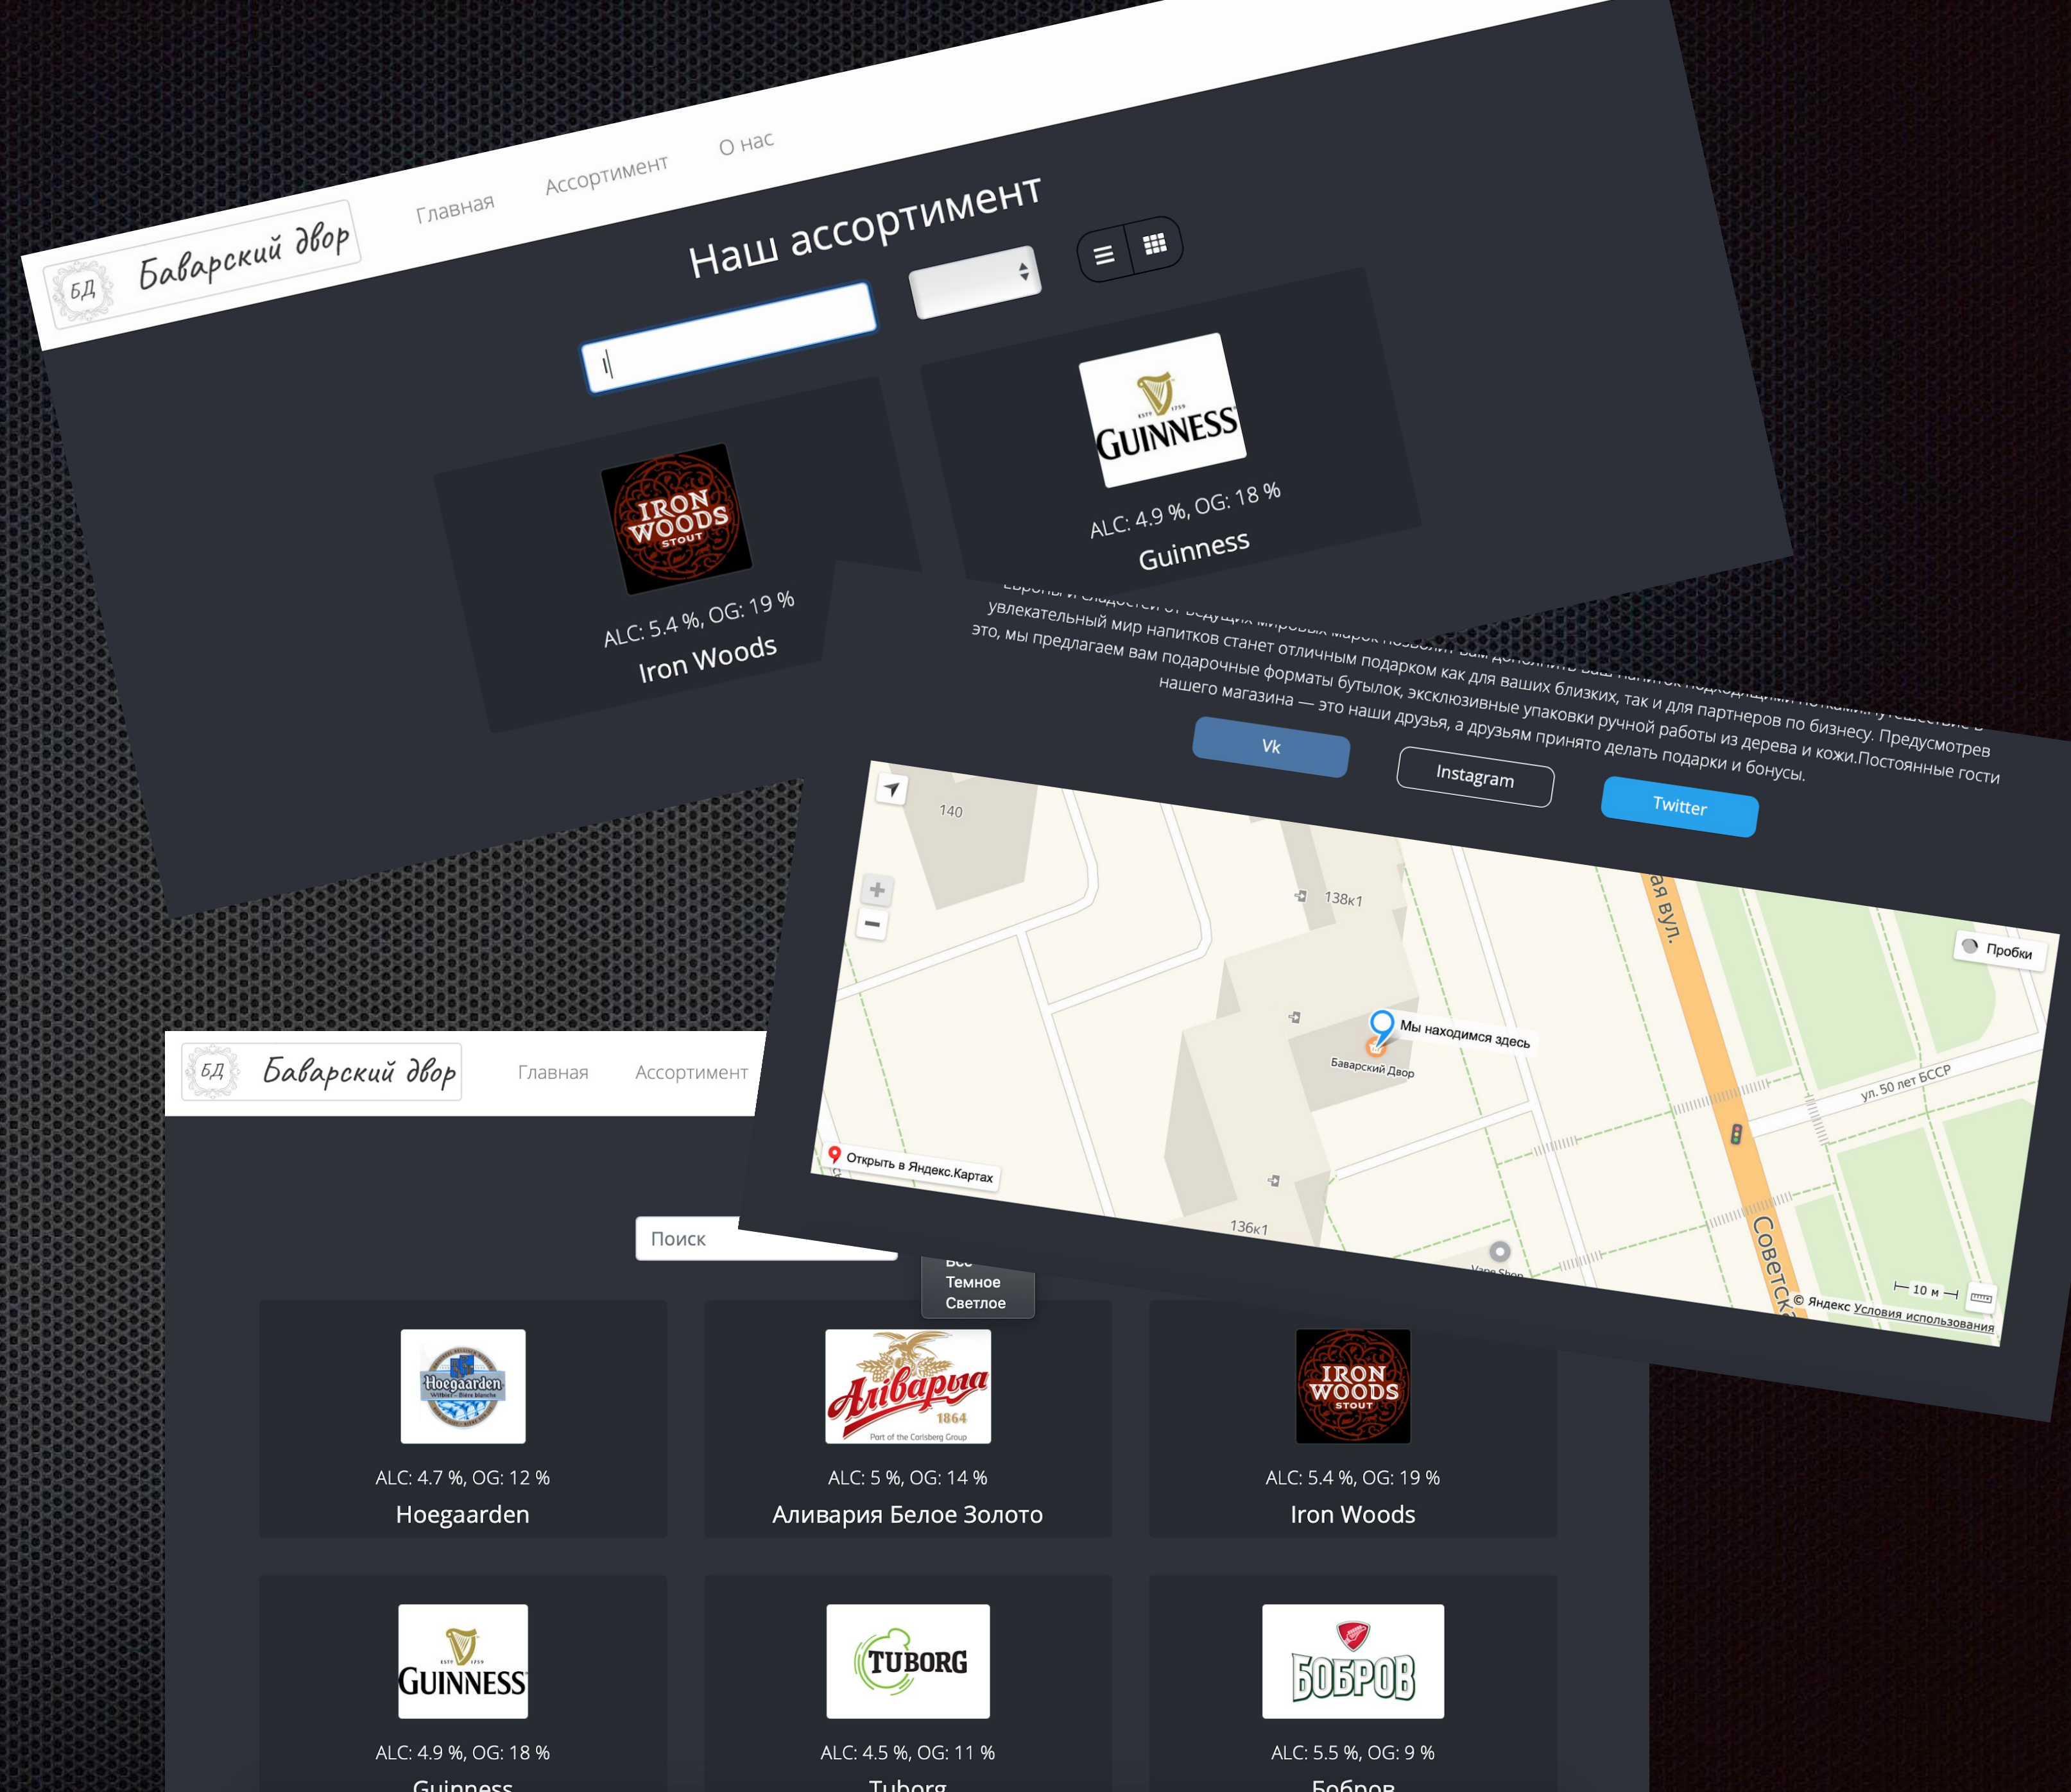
БД Баварский двор
Главная
Ассортимент
О нас

Наш ассортимент

i

IRON WOODS STOUT
ALC: 5.4 %, OG: 19 %
Iron Woods

GUINNESS
ALC: 4.9 %, OG: 18 %
Guinness

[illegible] увлекательный мир напитков станет отличным подарком как для ваших близких, так и для партнеров по бизнесу. Предусмотрев это, мы предлагаем вам подарочные форматы бутылок, эксклюзивные упаковки ручной работы из дерева и кожи.Постоянные гости нашего магазина — это наши друзья, а друзьям принято делать подарки и бонусы.

Vk
Instagram
Twitter

140
138к1
136к1
Пробки
Мы находимся здесь
Баварский Двор
ул. 50 лет БССР
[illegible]ая вул.
Советск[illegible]
Открыть в Яндекс.Картах
10 м
© Яндекс Условия использования

БД Баварский двор
Главная
Ассортимент

Поиск
Все
Темное
Светлое

Hoegaarden
ALC: 4.7 %, OG: 12 %
Hoegaarden

Аліварыя 1864
ALC: 5 %, OG: 14 %
Аливария Белое Золото

IRON WOODS STOUT
ALC: 5.4 %, OG: 19 %
Iron Woods

GUINNESS
ALC: 4.9 %, OG: 18 %
Guinness

TUBORG
ALC: 4.5 %, OG: 11 %
Tuborg

БОБРОВ
ALC: 5.5 %, OG: 9 %
Бобров